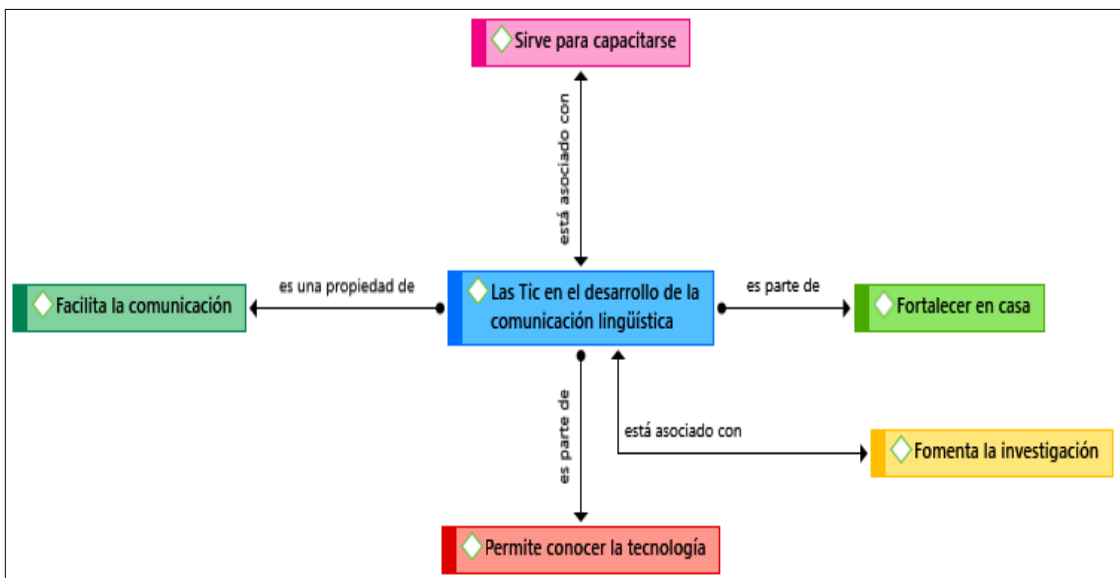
Sirve para capacitarse

está asociado con

es una propiedad de

Facilita la comunicación

Las Tic en el desarrollo de la comunicación lingüística

es parte de

Fortalecer en casa

es parte de

está asociado con

Fomenta la investigación

Permite conocer la tecnología